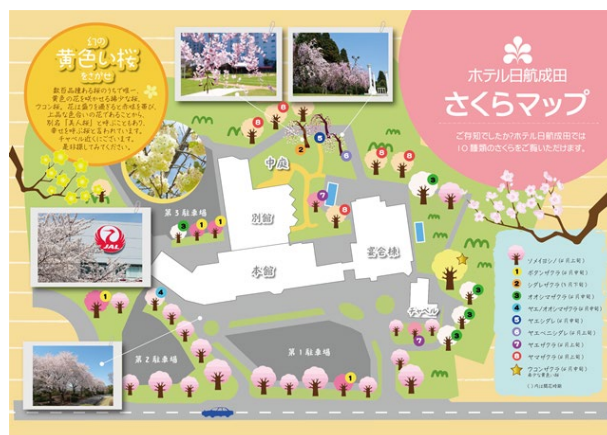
幻の
黄色い桜
をさがせ

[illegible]

ホテル日航成田
さくらマップ

ご存知でしたか?ホテル日航成田では10種類のさくらをご覧いただけます。

中庭
別館
本館
第3駐車場
第2駐車場
第1駐車場
宴会棟
チャペル

JAL

1 ソメイヨシノ
2 ボタンザクラ
3 シダレザクラ
4 オオシマザクラ
5 ヤエノオオシマザクラ
6 ヤエシダレ
7 ヤエベニシダレ
8 ヤエザクラ
9 ヤマザクラ
ウコンザクラ